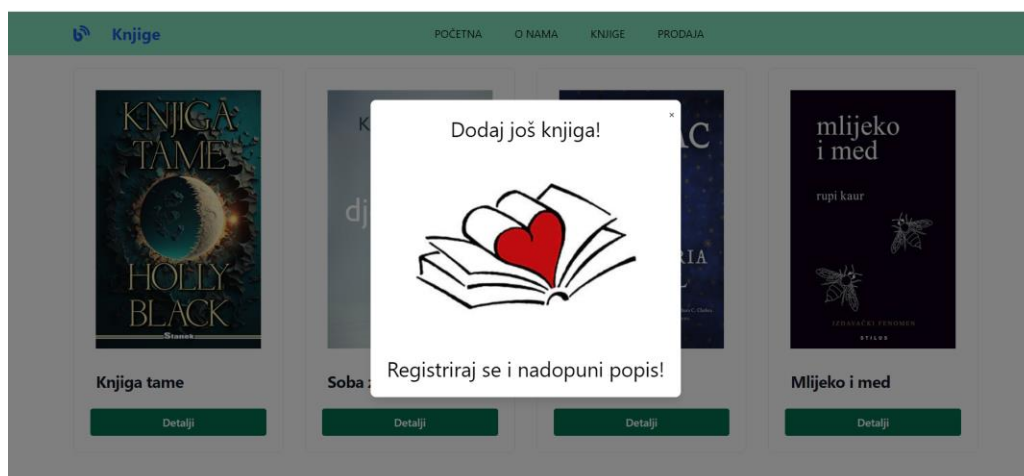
Knjige

POČETNA O NAMA KNJIGE PRODAJA

KNJIGA TAME
HOLLY BLACK
Stanek

Knjiga tame
Detalji

K
dj
Soba
Detalji

AC
RIA
Detalji

mlijeko i med
rupi kaur
IZDAVAČKI FENOMEN
STILUS

Mlijeko i med
Detalji

×
Dodaj još knjiga!

Registriraj se i nadopuni popis!